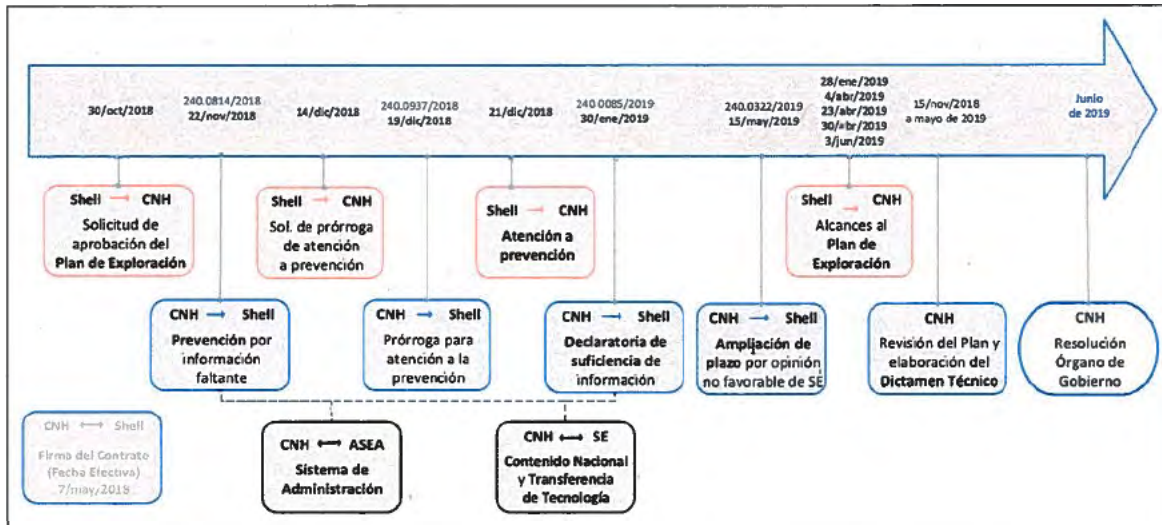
30/oct/2018

240.0814/2018
22/nov/2018

14/dic/2018

240.0937/2018
19/dic/2018

21/dic/2018

240.0085/2019
30/ene/2019

240.0322/2019
15/may/2019

28/ene/2019
4/abr/2019
23/abr/2019
30/abr/2019
3/jun/2019

15/nov/2018
a mayo de 2019

Junio
de 2019

Shell → CNH
Solicitud de aprobación del Plan de Exploración

Shell → CNH
Sol. de prórroga de atención a prevención

Shell → CNH
Atención a prevención

Shell → CNH
Alcances al Plan de Exploración

CNH → Shell
Prevención por información faltante

CNH → Shell
Prórroga para atención a la prevención

CNH → Shell
Declaratoria de suficiencia de información

CNH → Shell
Ampliación de plazo por opinión no favorable de SE

CNH
Revisión del Plan y elaboración del Dictamen Técnico

CNH
Resolución Órgano de Gobierno

CNH ⟷ Shell
Firma del Contrato (Fecha Efectiva) 7/may/2018

CNH ⟷ ASEA
Sistema de Administración

CNH ⟷ SE
Contenido Nacional y Transferencia de Tecnología